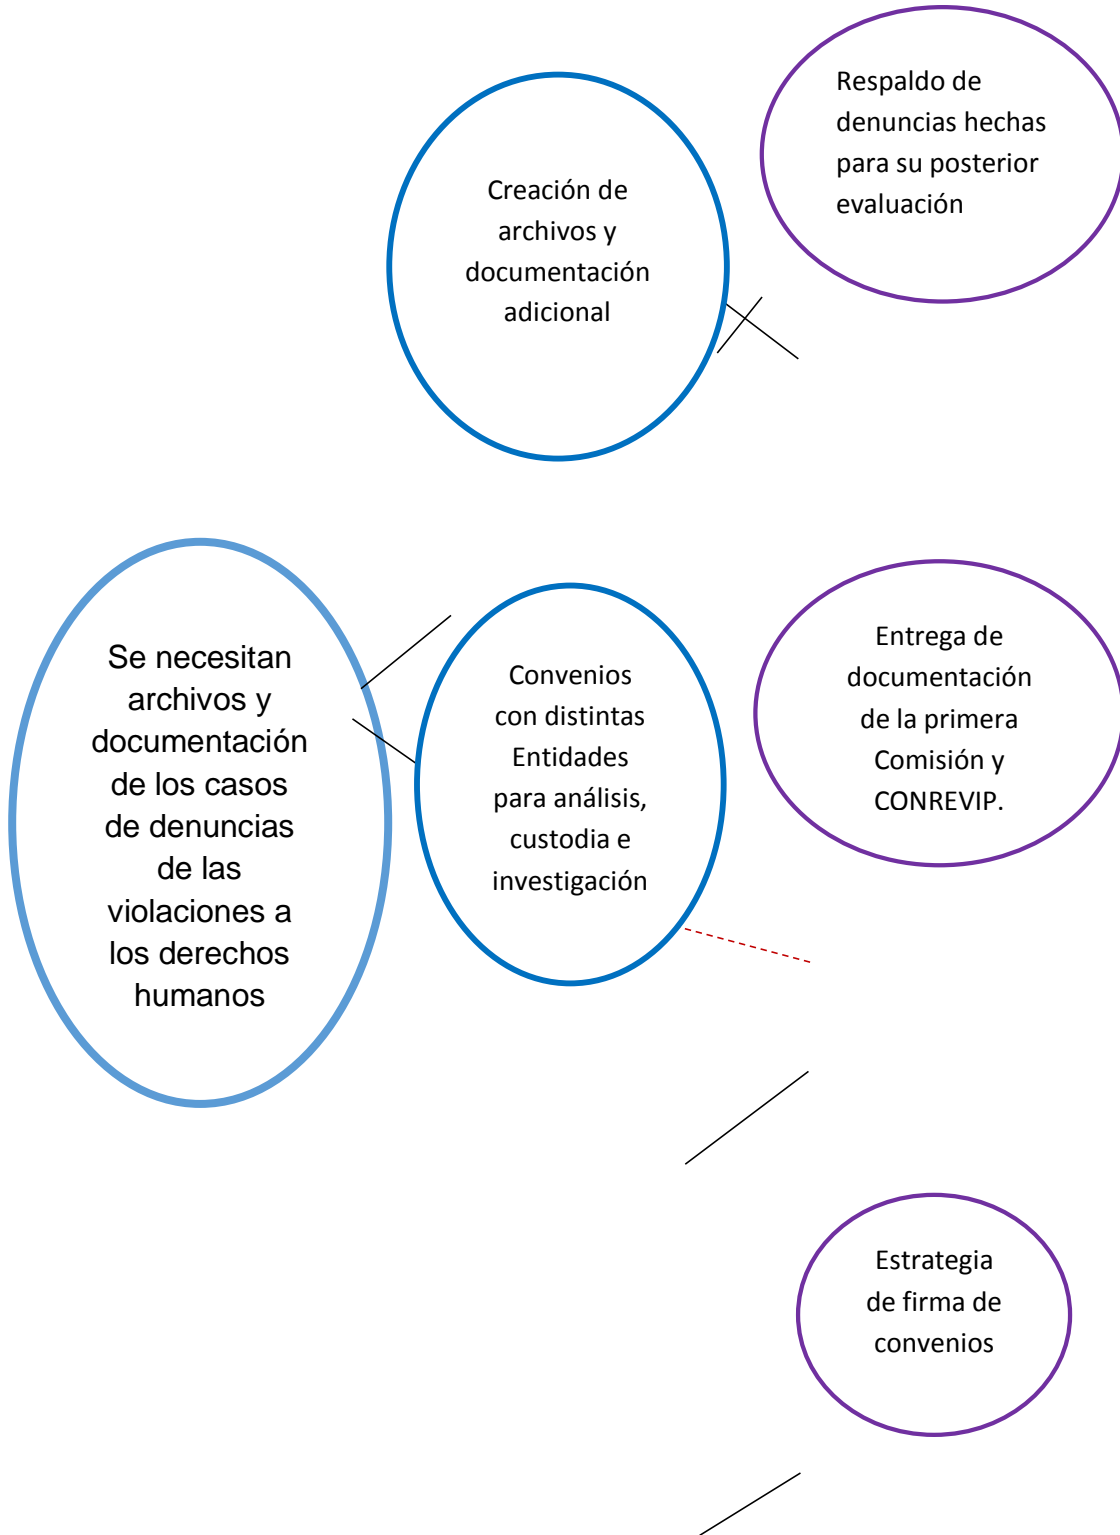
Respaldo de denuncias hechas para su posterior evaluación

Creación de archivos y documentación adicional

Se necesitan archivos y documentación de los casos de denuncias de las violaciones a los derechos humanos

Convenios con distintas Entidades para análisis, custodia e investigación

Entrega de documentación de la primera Comisión y CONREVIP.

Estrategia de firma de convenios